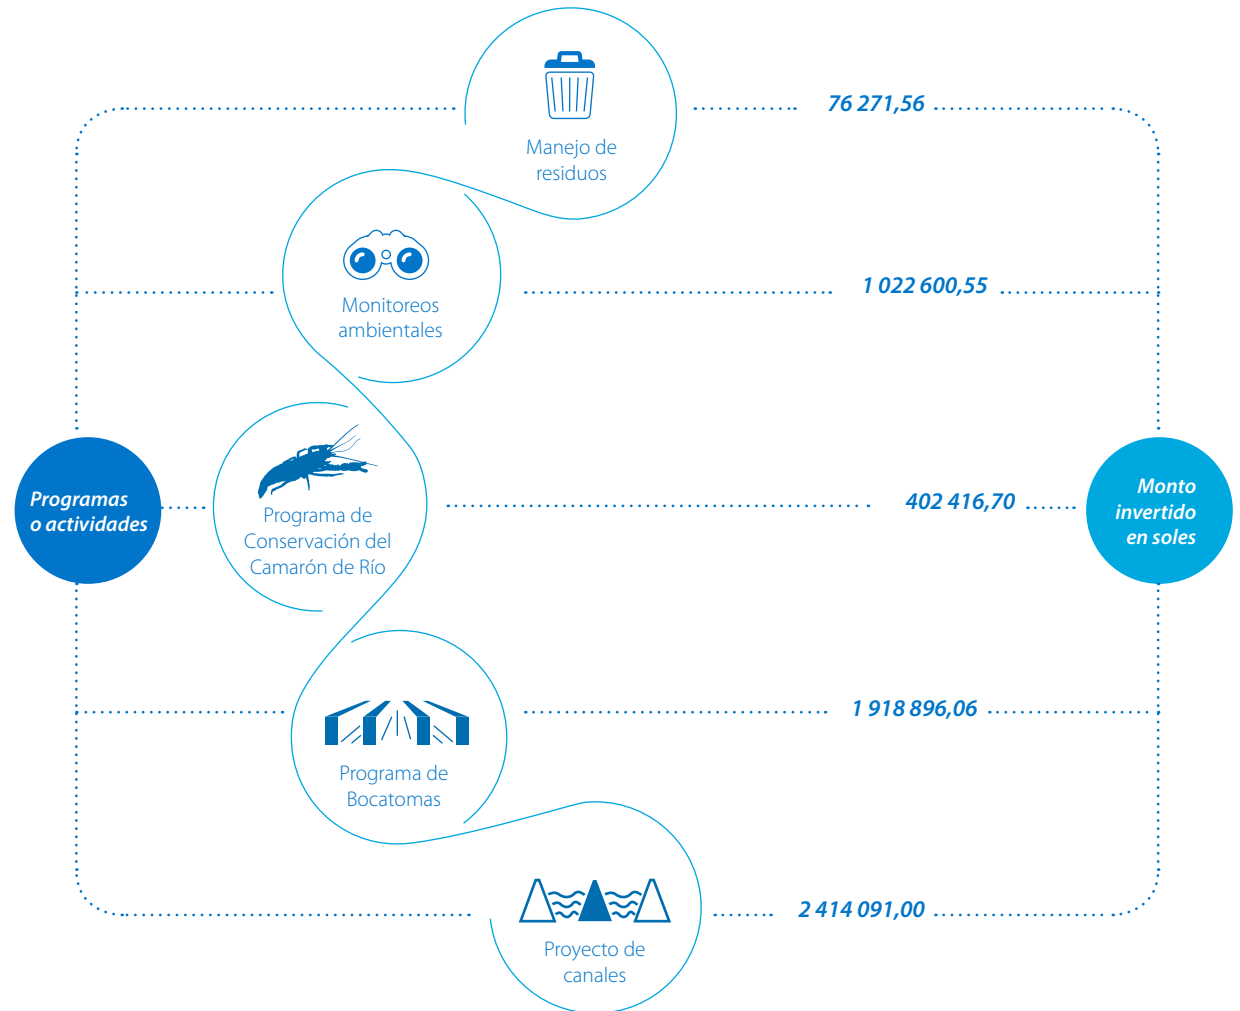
Programas o actividades

Manejo de residuos

76 271,56

Monitoreos ambientales

1 022 600,55

Programa de Conservación del Camarón de Río

402 416,70

Monto invertido en soles

Programa de Bocatomas

1 918 896,06

Proyecto de canales

2 414 091,00